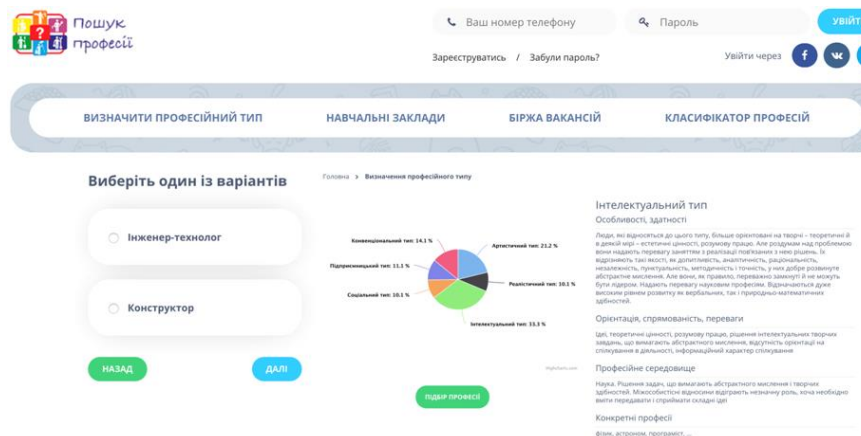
Пошук професії

Ваш номер телефону

Пароль

УВІЙ

Зареєструватись / Забули пароль?

Увійти через

ВИЗНАЧИТИ ПРОФЕСІЙНИЙ ТИП

НАВЧАЛЬНІ ЗАКЛАДИ

БІРЖА ВАКАНСІЙ

КЛАСИФІКАТОР ПРОФЕСІЙ

Виберіть один із варіантів

Інженер-технолог

Конструктор

НАЗАД

ДАЛІ

Головна > Визначення професійного типу

Конвенціональний тип: 14.1 %

Підприємницький тип: 11.1 %

Соціальний тип: 10.1 %

Артистичний тип: 21.2 %

Реалістичний тип: 10.1 %

Інтелектуальний тип: 33.3 %

Highcharts.com

ПІДБІР ПРОФЕСІЇ

Інтелектуальний тип

Особливості, здатності

Люди, які відносяться до цього типу, більше орієнтовані на творчі – теоретичні й в деякій мірі – естетичні цінності, розумову працю. Але роздумам над проблемою вони надають перевагу заняттям з реалізації пов'язаних з нею рішень. Їх відрізняють такі якості, як допитливість, аналітичність, раціональність, незалежність, пунктуальність, методичність і точність, у них добре розвинуте абстрактне мислення. Але вони, як правило, переважно замкнуті й не можуть бути лідером. Надають перевагу науковим професіям. Відзначаються дуже високим рівнем розвитку як вербальних, так і природньо-математичних здібностей.

Орієнтація, спрямованість, переваги

Цеї, теоретичні цінності, розумову працю, рішення інтелектуальних творчих завдань, що вимагають абстрактного мислення, відсутність орієнтації на спілкування в діяльності, інформаційний характер спілкування

Професійне середовище

Наука. Рішення задач, що вимагають абстрактного мислення і творчих здібностей. Міжсобистісні відносини відіграють незначну роль, хоча необхідно вміти передавати і сприймати складні ідеї

Конкретні професії

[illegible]